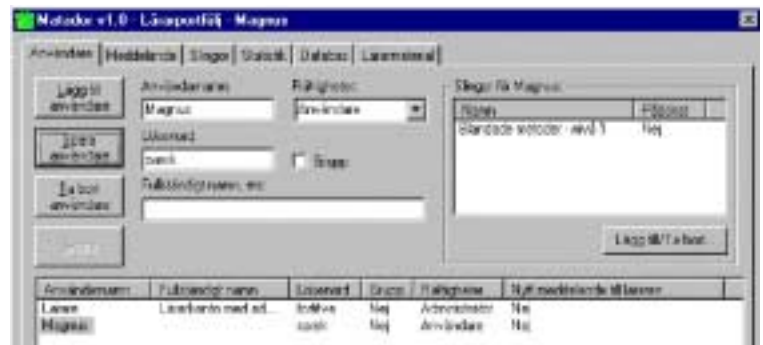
Matador v1.0 - Läsarportfölj - Magnus

Användare | Meddelande | Slingor | Statistik | Databas | Läromaterial

Lägg till användare

Spara användare

Ta bort användare

Användarnamn
Magnus

Rättigheter
Användare

Lösenord
osank

Grupp

Fullständigt namn, etc

Slingor för Magnus

| Namn | Påbörjad |
|---|---|
| Blandade metoder - nivå 1 | Nej |

Lägg till/Ta bort

| Användarnamn | Fullständigt namn | Lösenord | Grupp | Rättigheter | Nytt meddelande till lärare |
|---|---|---|---|---|---|
| Larare | Lärarkonto med ad... | fortkve | Nej | Administratör | Nej |
| Magnus | | osank | Nej | Användare | Nej |